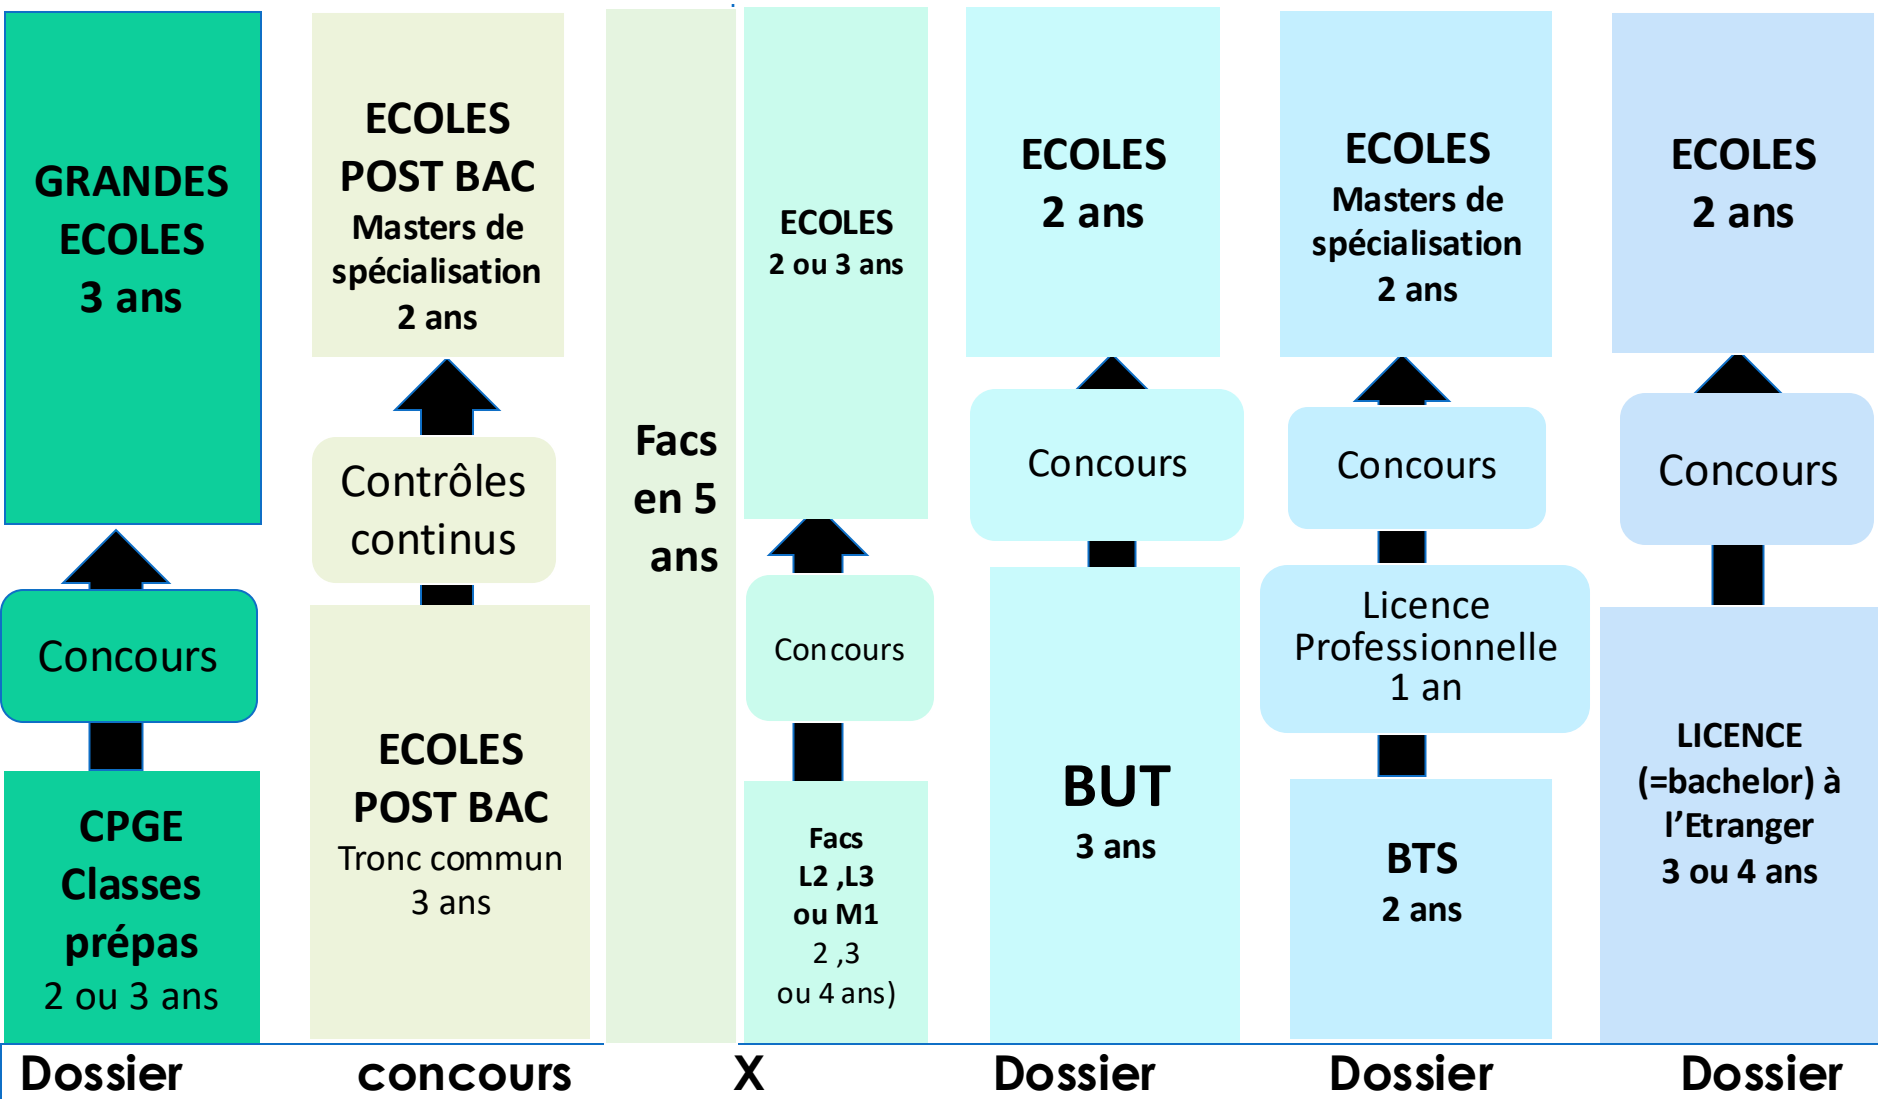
GRANDES ECOLES 3 ans

Concours

CPGE Classes prépas 2 ou 3 ans

ECOLES POST BAC Masters de spécialisation 2 ans

Contrôles continus

ECOLES POST BAC Tronc commun 3 ans

Facs en 5 ans

ECOLES 2 ou 3 ans

Concours

Facs L2 ,L3 ou M1 2 ,3 ou 4 ans)

ECOLES 2 ans

Concours

BUT 3 ans

ECOLES Masters de spécialisation 2 ans

Concours

Licence Professionnelle 1 an

BTS 2 ans

ECOLES 2 ans

Concours

LICENCE (=bachelor) à l'Etranger 3 ou 4 ans

Dossier concours X Dossier Dossier Dossier